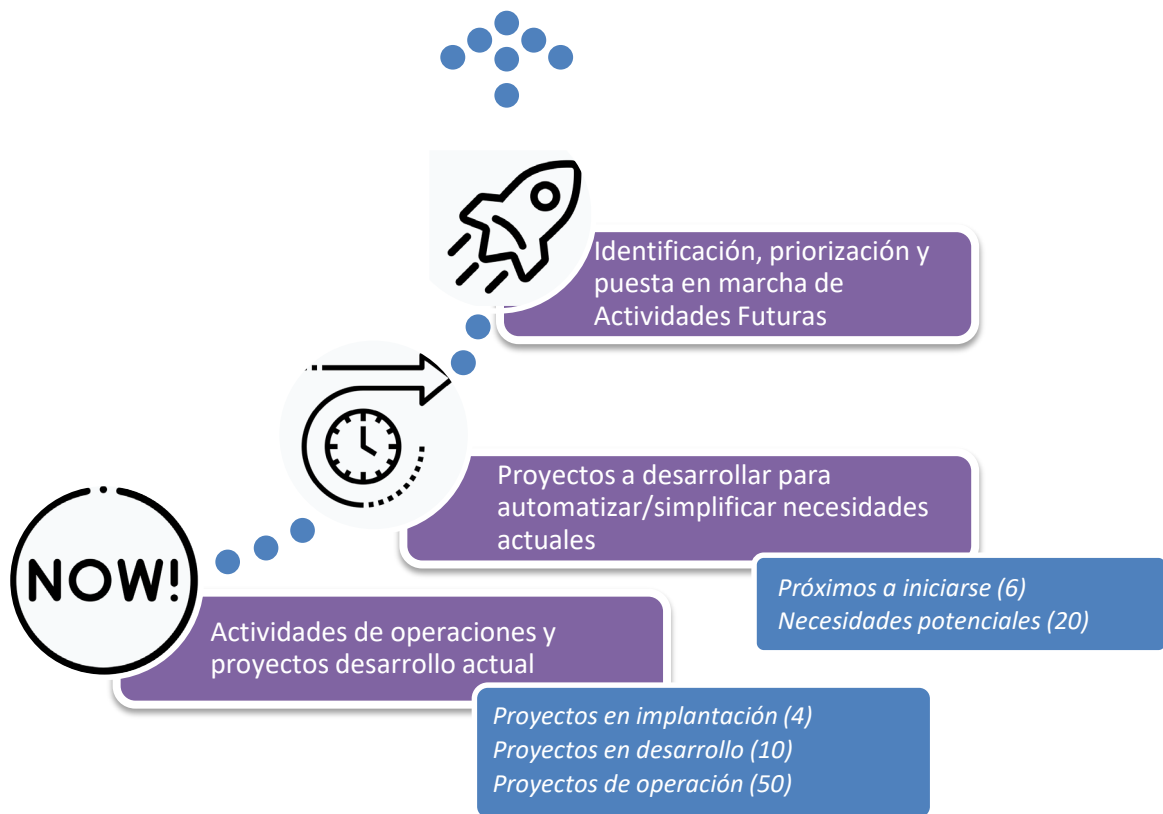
Identificación, priorización y puesta en marcha de Actividades Futuras

Proyectos a desarrollar para automatizar/simplificar necesidades actuales

Próximos a iniciarse (6)
Necesidades potenciales (20)

NOW!

Actividades de operaciones y proyectos desarrollo actual

Proyectos en implantación (4)
Proyectos en desarrollo (10)
Proyectos de operación (50)